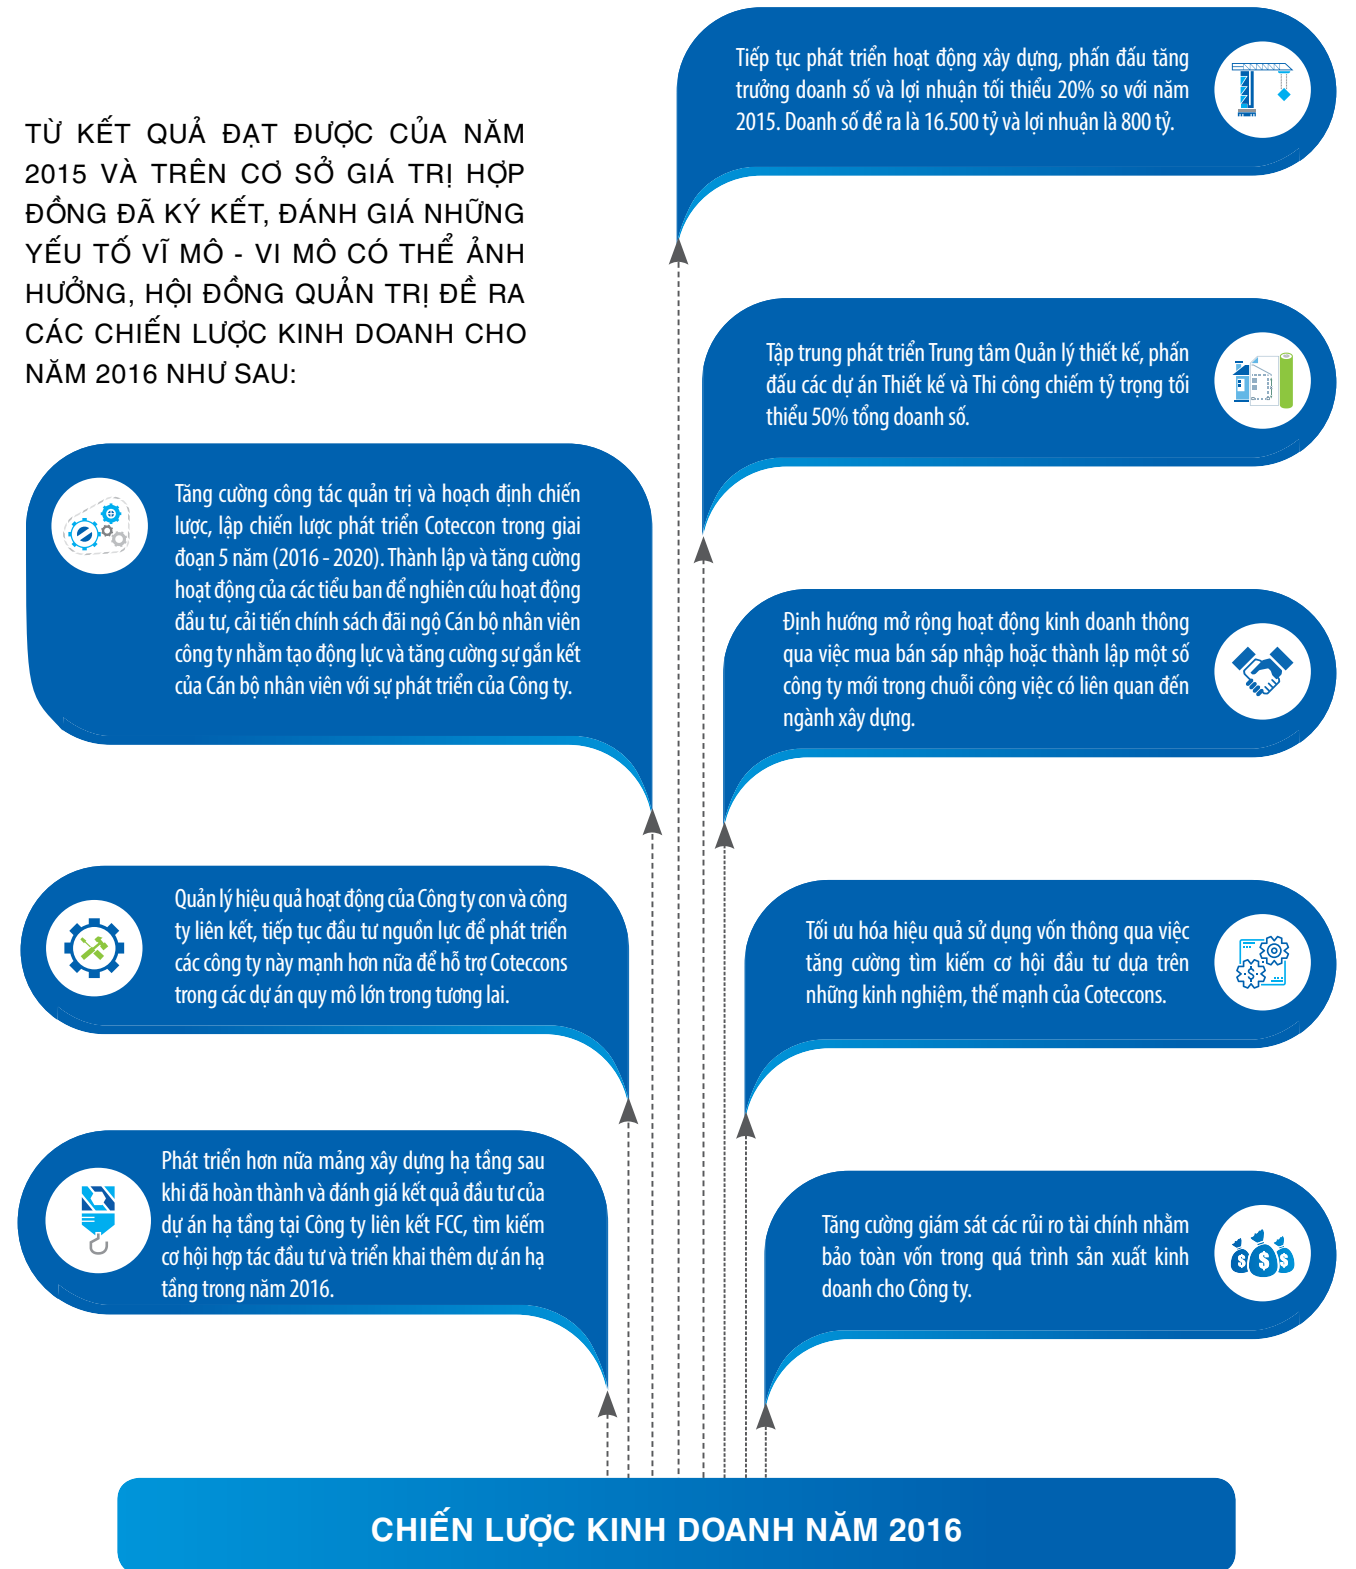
TỪ KẾT QUẢ ĐẠT ĐƯỢC CỦA NĂM 2015 VÀ TRÊN CƠ SỞ GIÁ TRỊ HỢP ĐỒNG ĐÃ KÝ KẾT, ĐÁNH GIÁ NHỮNG YẾU TỐ VĨ MÔ - VI MÔ CÓ THỂ ẢNH HƯỞNG, HỘI ĐỒNG QUẢN TRỊ ĐỀ RA CÁC CHIẾN LƯỢC KINH DOANH CHO NĂM 2016 NHƯ SAU:

Tiếp tục phát triển hoạt động xây dựng, phấn đấu tăng trưởng doanh số và lợi nhuận tối thiểu 20% so với năm 2015. Doanh số đề ra là 16.500 tỷ và lợi nhuận là 800 tỷ.

Tập trung phát triển Trung tâm Quản lý thiết kế, phấn đấu các dự án Thiết kế và Thi công chiếm tỷ trọng tối thiểu 50% tổng doanh số.

Tăng cường công tác quản trị và hoạch định chiến lược, lập chiến lược phát triển Coteccon trong giai đoạn 5 năm (2016 - 2020). Thành lập và tăng cường hoạt động của các tiểu ban để nghiên cứu hoạt động đầu tư, cải tiến chính sách đãi ngộ Cán bộ nhân viên công ty nhằm tạo động lực và tăng cường sự gắn kết của Cán bộ nhân viên với sự phát triển của Công ty.

Định hướng mở rộng hoạt động kinh doanh thông qua việc mua bán sáp nhập hoặc thành lập một số công ty mới trong chuỗi công việc có liên quan đến ngành xây dựng.

Quản lý hiệu quả hoạt động của Công ty con và công ty liên kết, tiếp tục đầu tư nguồn lực để phát triển các công ty này mạnh hơn nữa để hỗ trợ Coteccons trong các dự án quy mô lớn trong tương lai.

Tối ưu hóa hiệu quả sử dụng vốn thông qua việc tăng cường tìm kiếm cơ hội đầu tư dựa trên những kinh nghiệm, thế mạnh của Coteccons.

Phát triển hơn nữa mảng xây dựng hạ tầng sau khi đã hoàn thành và đánh giá kết quả đầu tư của dự án hạ tầng tại Công ty liên kết FCC, tìm kiếm cơ hội hợp tác đầu tư và triển khai thêm dự án hạ tầng trong năm 2016.

Tăng cường giám sát các rủi ro tài chính nhằm bảo toàn vốn trong quá trình sản xuất kinh doanh cho Công ty.

CHIẾN LƯỢC KINH DOANH NĂM 2016